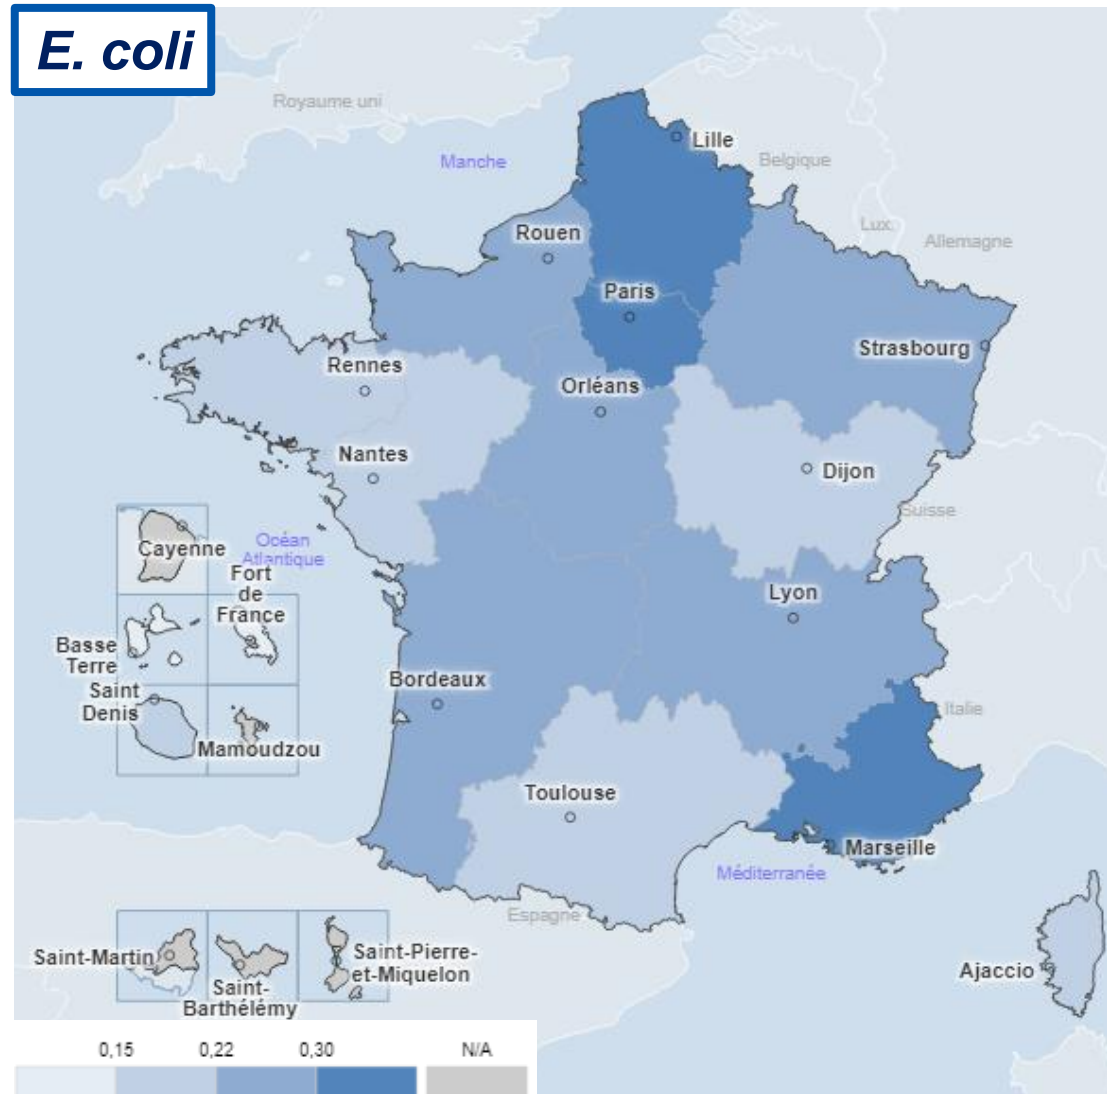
E. coli

Royaume uni
Manche
Lille
Belgique
Lux.
Allemagne
Rouen
Paris
Strasbourg
Rennes
Orléans
Nantes
Dijon
Suisse
Cayenne
Océan Atlantique
Fort de France
Basse Terre
Saint Denis
Mamoudzou
Lyon
Bordeaux
Italie
Toulouse
Marseille
Méditerranée
Espagne
Saint-Martin
Saint-Barthélémy
Saint-Pierre-et-Miquelon
Ajaccio

0,15 0,22 0,30 N/A